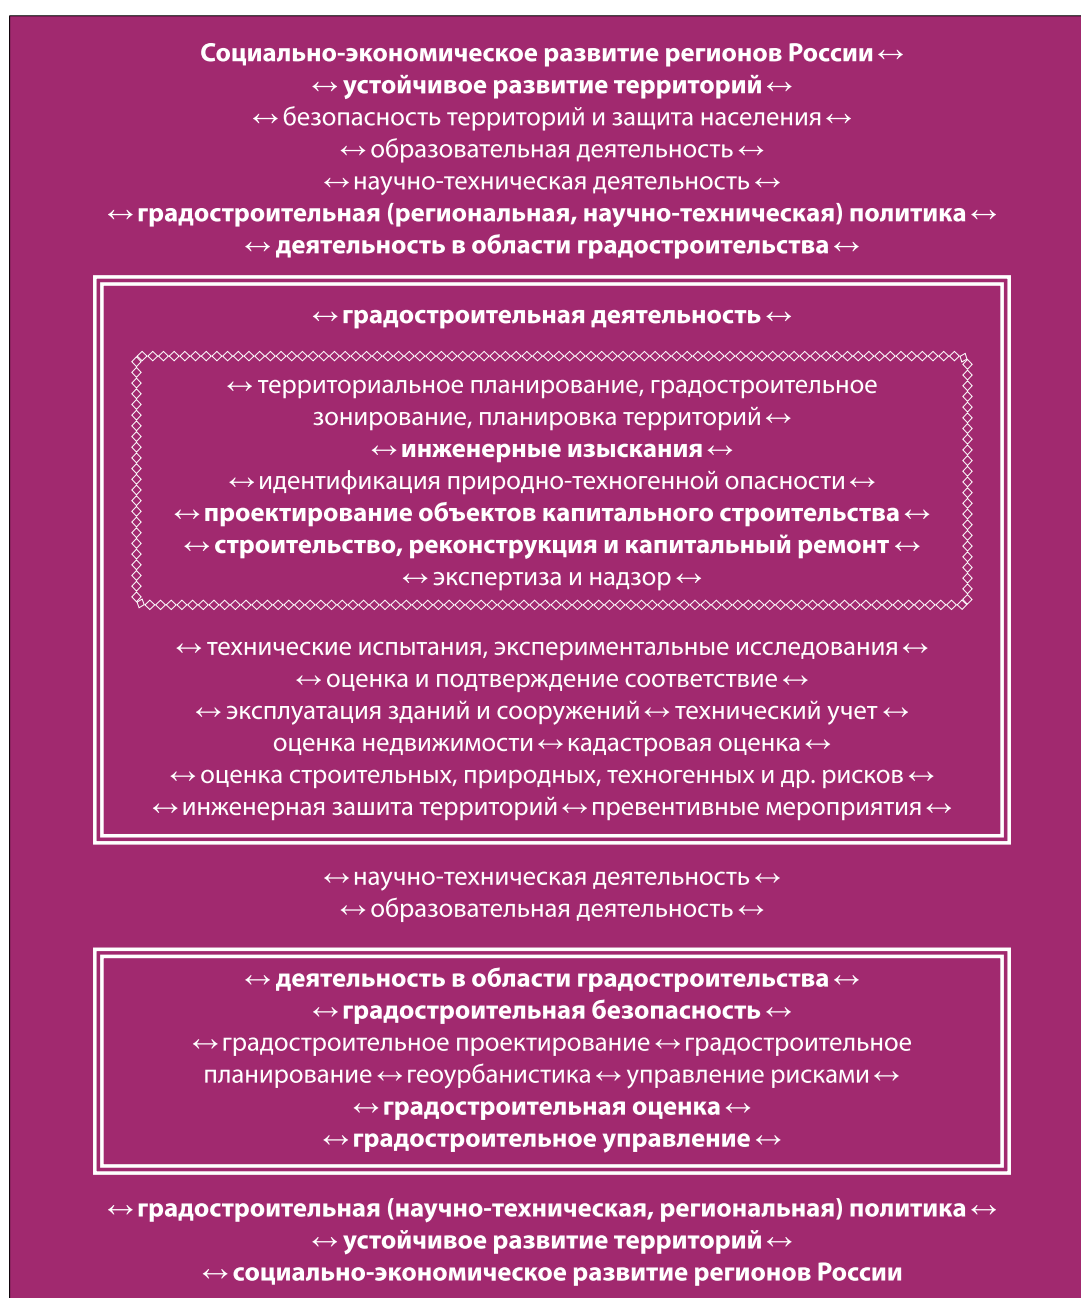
Социально-экономическое развитие регионов России ↔
↔ устойчивое развитие территорий ↔
↔ безопасность территорий и защита населения ↔
↔ образовательная деятельность ↔
↔ научно-техническая деятельность ↔
↔ градостроительная (региональная, научно-техническая) политика ↔
↔ деятельность в области градостроительства ↔

↔ градостроительная деятельность ↔

↔ территориальное планирование, градостроительное зонирование, планировка территорий ↔
↔ инженерные изыскания ↔
↔ идентификация природно-техногенной опасности ↔
↔ проектирование объектов капитального строительства ↔
↔ строительство, реконструкция и капитальный ремонт ↔
↔ экспертиза и надзор ↔

↔ технические испытания, экспериментальные исследования ↔
↔ оценка и подтверждение соответствие ↔
↔ эксплуатация зданий и сооружений ↔ технический учет ↔
оценка недвижимости ↔ кадастровая оценка ↔
↔ оценка строительных, природных, техногенных и др. рисков ↔
↔ инженерная зашита территорий ↔ превентивные мероприятия ↔

↔ научно-техническая деятельность ↔
↔ образовательная деятельность ↔

↔ деятельность в области градостроительства ↔
↔ градостроительная безопасность ↔
↔ градостроительное проектирование ↔ градостроительное планирование ↔ геоурбанистика ↔ управление рисками ↔
↔ градостроительная оценка ↔
↔ градостроительное управление ↔

↔ градостроительная (научно-техническая, региональная) политика ↔
↔ устойчивое развитие территорий ↔
↔ социально-экономическое развитие регионов России